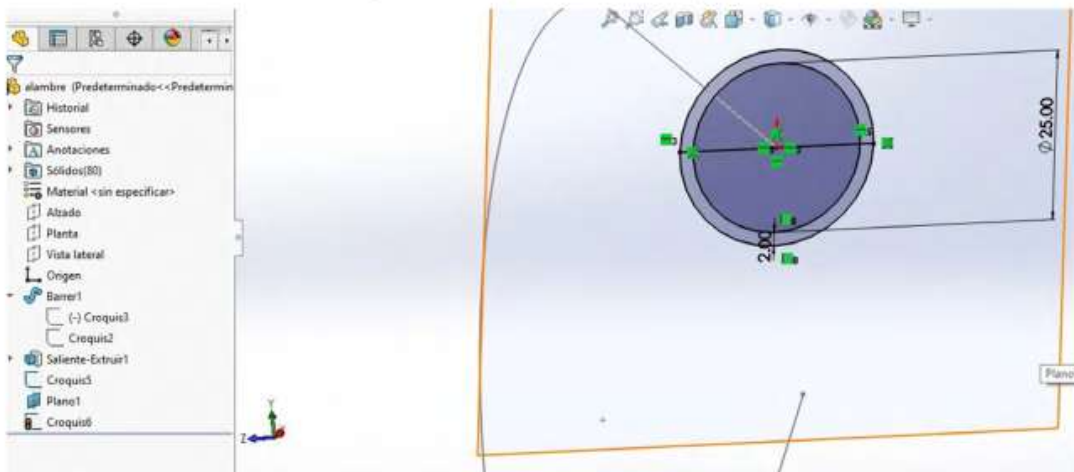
alambre (Predeterminado<<Predetermin
Historial
Sensores
Anotaciones
Sólidos(80)
Material <sin especificar>
Alzado
Planta
Vista lateral
Origen
Barrer1
(-) Croquis3
Croquis2
Saliente-Extruir1
Croquis5
Plano1
Croquis6

$\varnothing 25.00$
2.00

Plano